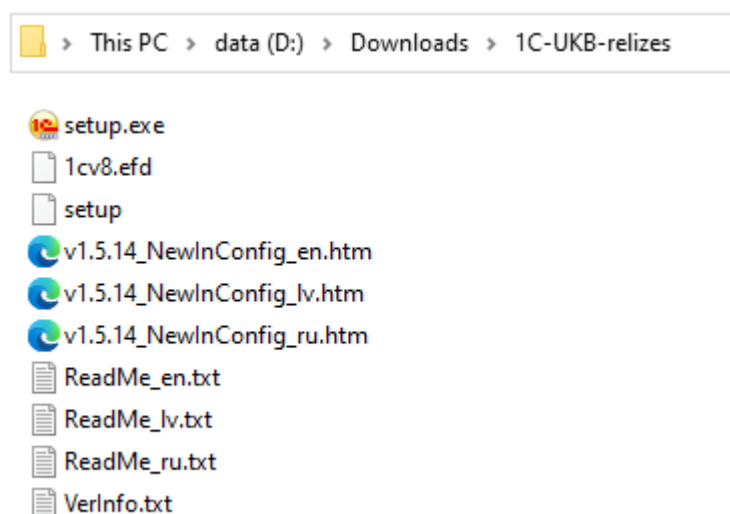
> This PC > data (D:) > Downloads > 1C-UKB-relizes

setup.exe
1cv8.efd
setup
v1.5.14_NewInConfig_en.htm
v1.5.14_NewInConfig_lv.htm
v1.5.14_NewInConfig_ru.htm
ReadMe_en.txt
ReadMe_lv.txt
ReadMe_ru.txt
VerInfo.txt